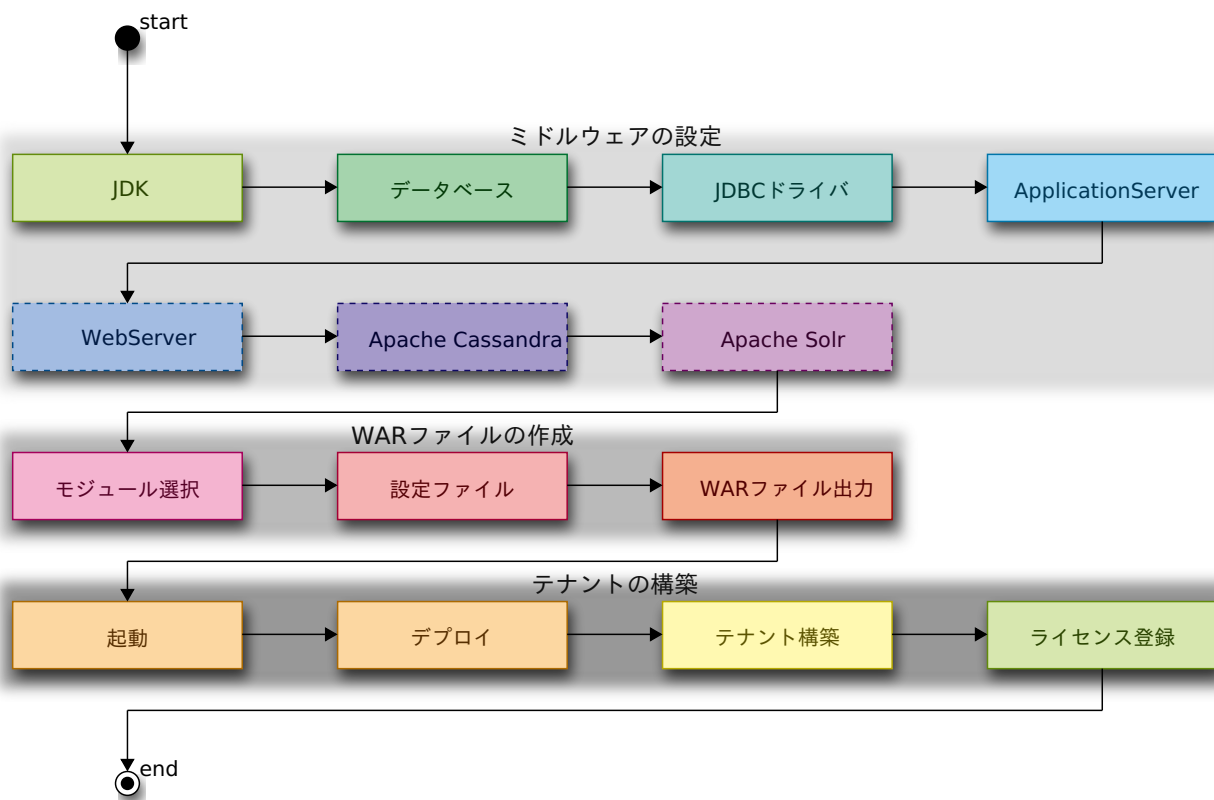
start

ミドルウェアの設定

JDK

データベース

JDBCドライバ

ApplicationServer

WebServer

Apache Cassandra

Apache Solr

WARファイルの作成

モジュール選択

設定ファイル

WARファイル出力

テナントの構築

起動

デプロイ

テナント構築

ライセンス登録

end